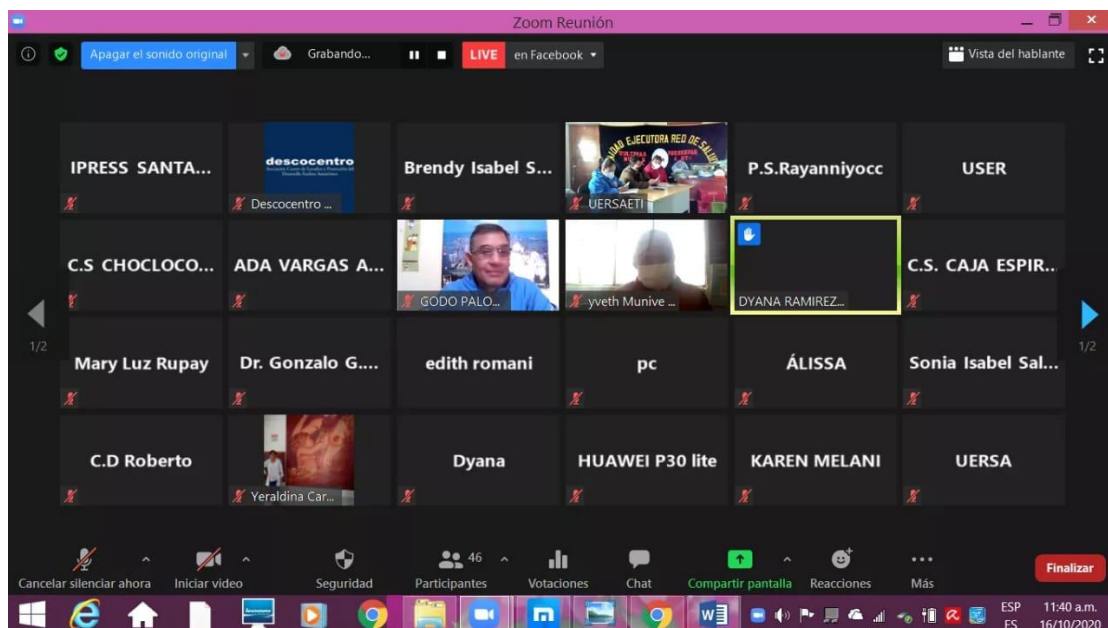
Zoom Reunión

Apagar el sonido original
Grabando...
LIVE en Facebook
Vista del hablante

IPRESS SANTA...
descocentro
Descocentro ...
Brendy Isabel S...
UNIDAD EJECUTORA RED DE SALUD
UERSAETI
P.S.Rayanniyocc
USER

C.S CHOCLOCO...
ADA VARGAS A...
GODO PALO...
yveth Munive ...
DYANA RAMIREZ...
C.S. CAJA ESPIR...

1/2
Mary Luz Rupay
Dr. Gonzalo G....
edith romani
pc
ÁLISSA
Sonia Isabel Sal...
1/2

C.D Roberto
Yeraldina Car...
Dyana
HUAWEI P30 lite
KAREN MELANI
UERSA

Cancelar silenciar ahora
Iniciar video
Seguridad
46
Participantes
Votaciones
Chat
Compartir pantalla
Reacciones
Más
Finalizar

ESP
ES
11:40 a.m.
16/10/2020